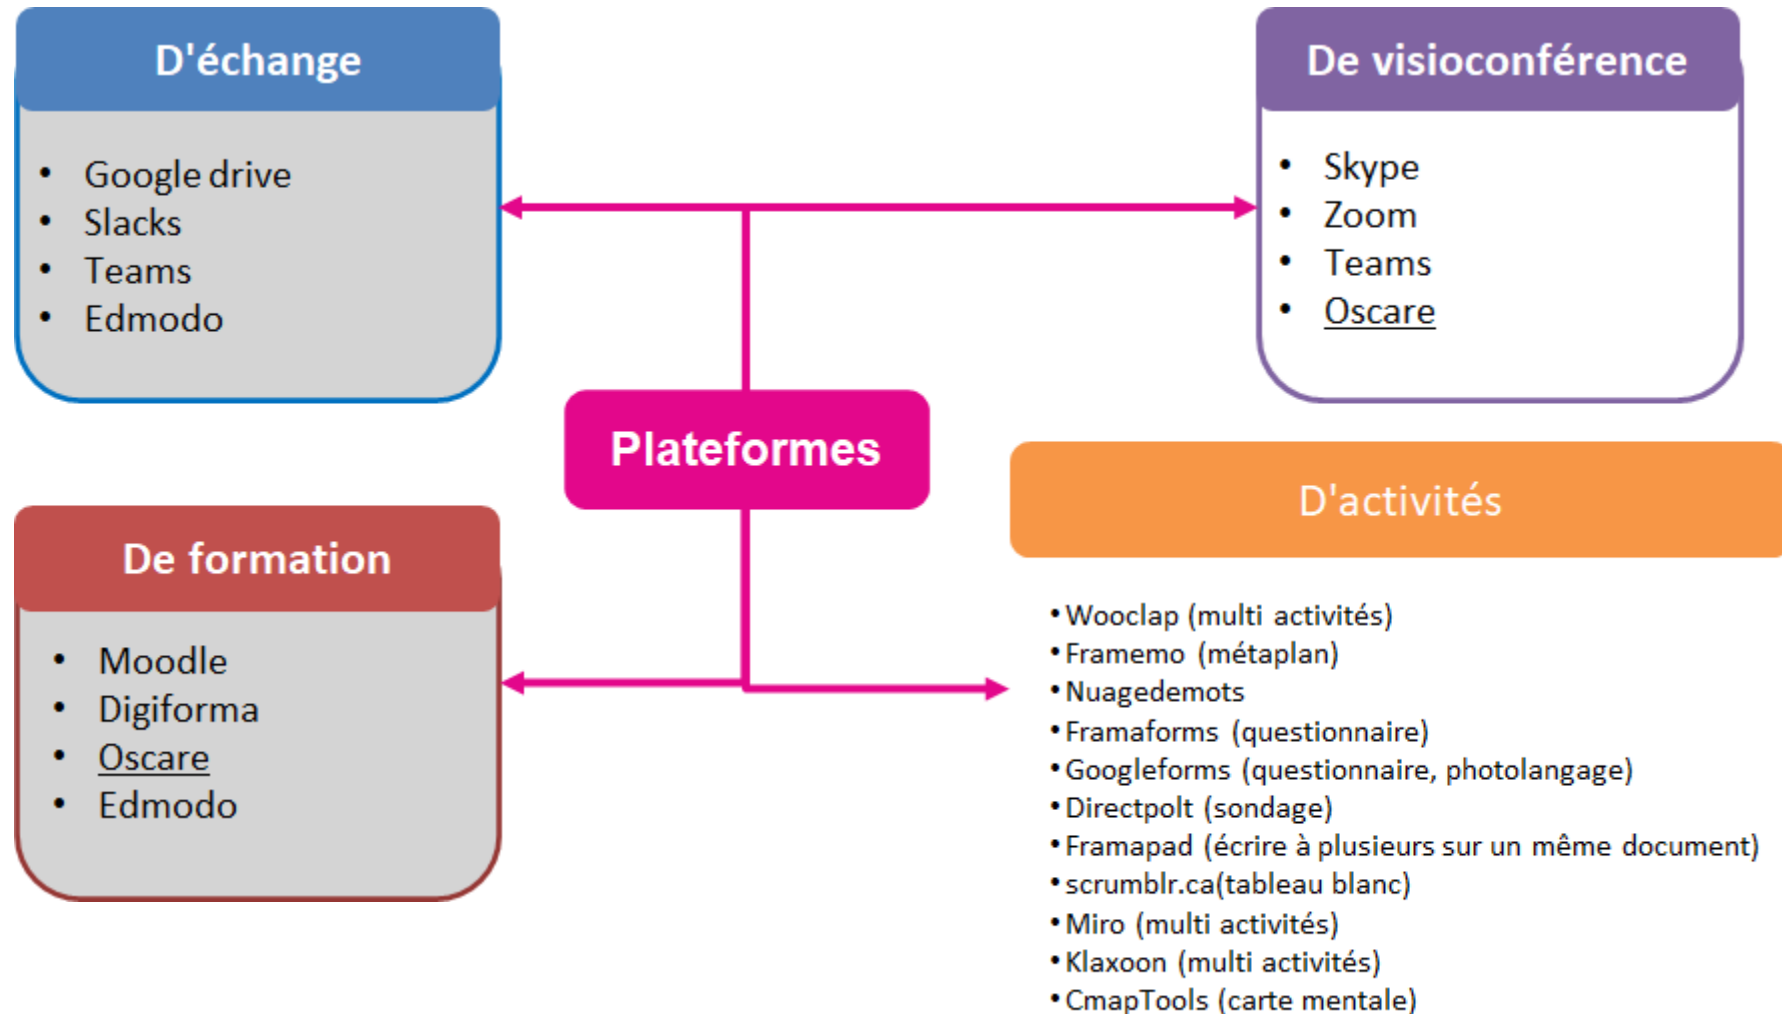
D'échange

- Google drive
- Slacks
- Teams
- Edmodo

De visioconférence

- Skype
- Zoom
- Teams
- Oscare

Plateformes

De formation

- Moodle
- Digiforma
- Oscare
- Edmodo

D'activités

- Wooclap (multi activités)
- Framemo (métaplan)
- Nuagedemots
- Framaforms (questionnaire)
- Googleforms (questionnaire, photolangage)
- Directpolt (sondage)
- Framapad (écrire à plusieurs sur un même document)
- scrumblr.ca(tableau blanc)
- Miro (multi activités)
- Klaxoon (multi activités)
- CmapTools (carte mentale)